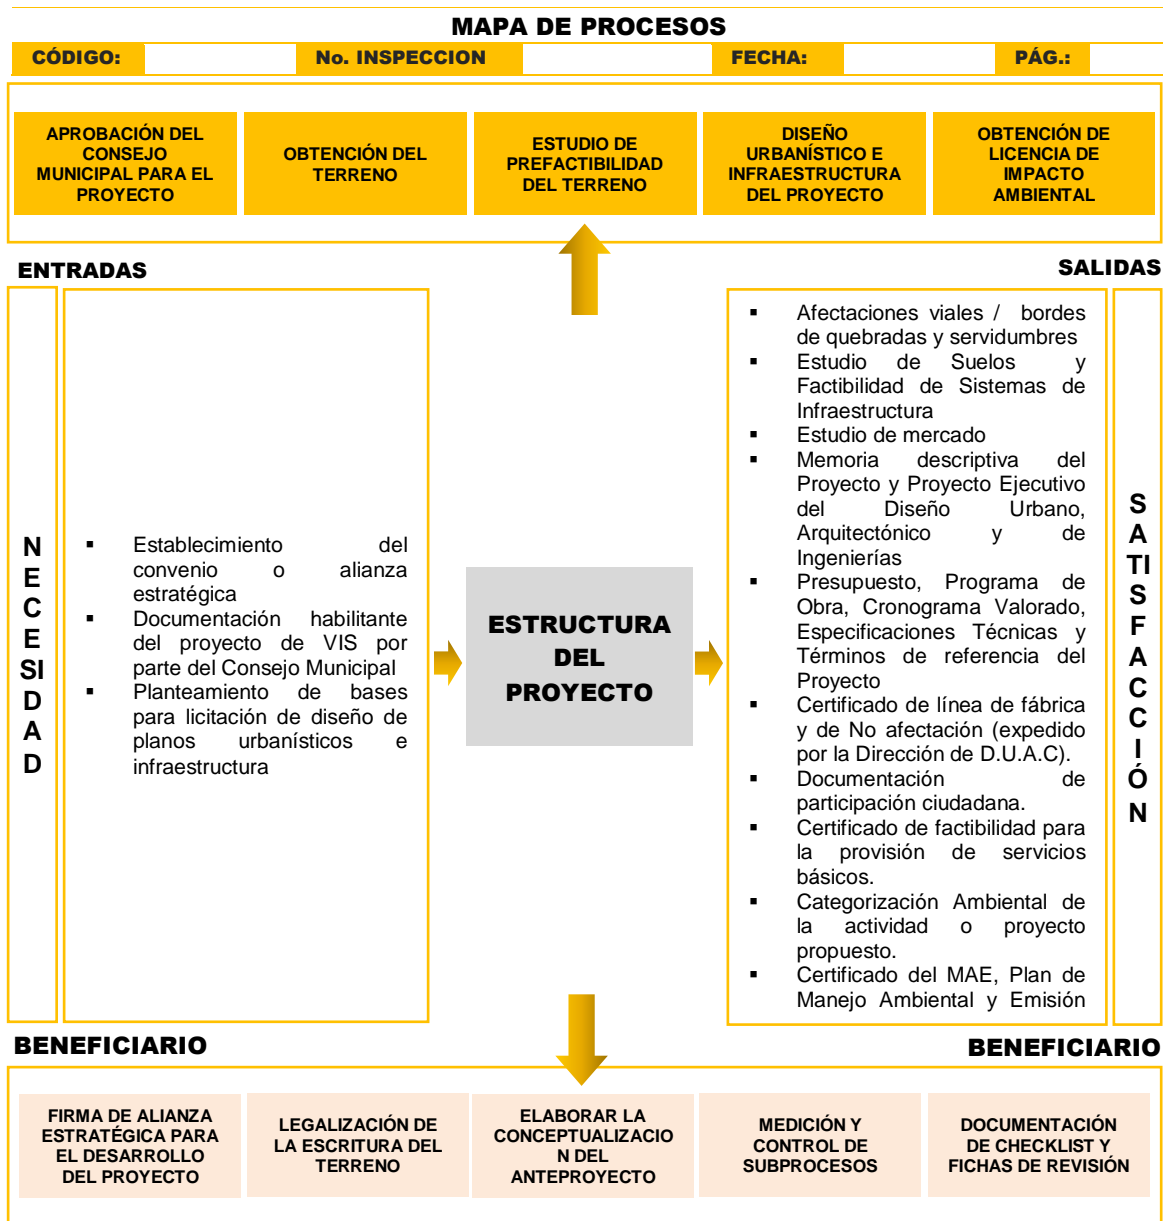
MAPA DE PROCESOS

| CÓDIGO: | | No. INSPECCION | | FECHA: | | PÁG.: | |
|---|---|---|---|---|---|---|---|

APROBACIÓN DEL CONSEJO MUNICIPAL PARA EL PROYECTO

OBTENCIÓN DEL TERRENO

ESTUDIO DE PREFACTIBILIDAD DEL TERRENO

DISEÑO URBANÍSTICO E INFRAESTRUCTURA DEL PROYECTO

OBTENCIÓN DE LICENCIA DE IMPACTO AMBIENTAL

ENTRADAS

SALIDAS

N E C E SI D A D

▪ Establecimiento del convenio o alianza estratégica
▪ Documentación habilitante del proyecto de VIS por parte del Consejo Municipal
▪ Planteamiento de bases para licitación de diseño de planos urbanísticos e infraestructura

ESTRUCTURA DEL PROYECTO

▪ Afectaciones viales / bordes de quebradas y servidumbres
▪ Estudio de Suelos y Factibilidad de Sistemas de Infraestructura
▪ Estudio de mercado
▪ Memoria descriptiva del Proyecto y Proyecto Ejecutivo del Diseño Urbano, Arquitectónico y de Ingenierías
▪ Presupuesto, Programa de Obra, Cronograma Valorado, Especificaciones Técnicas y Términos de referencia del Proyecto
▪ Certificado de línea de fábrica y de No afectación (expedido por la Dirección de D.U.A.C).
▪ Documentación de participación ciudadana.
▪ Certificado de factibilidad para la provisión de servicios básicos.
▪ Categorización Ambiental de la actividad o proyecto propuesto.
▪ Certificado del MAE, Plan de Manejo Ambiental y Emisión

S A TI S F A C C I Ó N

BENEFICIARIO

BENEFICIARIO

FIRMA DE ALIANZA ESTRATÉGICA PARA EL DESARROLLO DEL PROYECTO

LEGALIZACIÓN DE LA ESCRITURA DEL TERRENO

ELABORAR LA CONCEPTUALIZACION DEL ANTEPROYECTO

MEDICIÓN Y CONTROL DE SUBPROCESOS

DOCUMENTACIÓN DE CHECKLIST Y FICHAS DE REVISIÓN